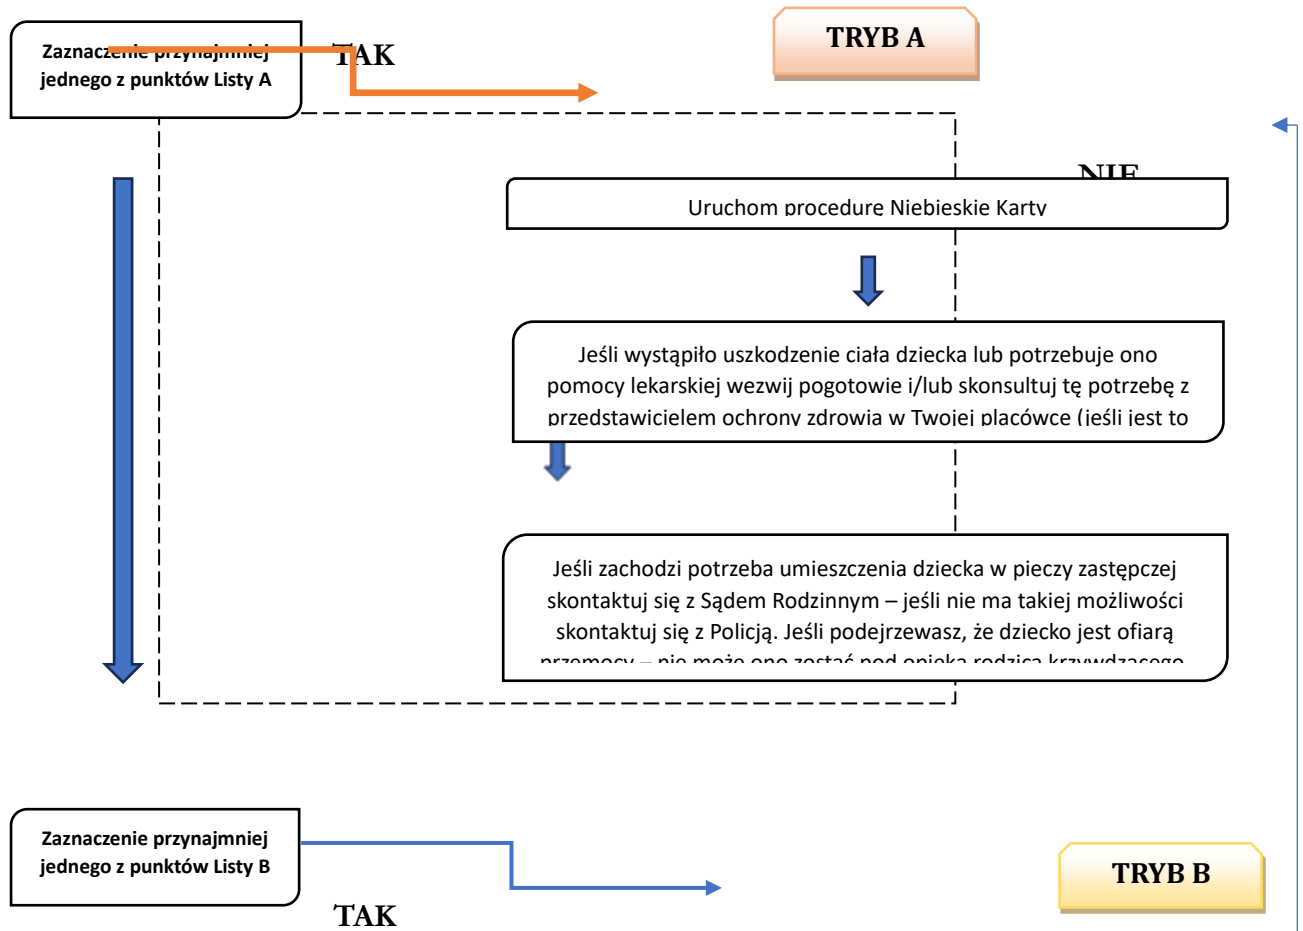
Zaznaczenie przynajmniej jednego z punktów Listy A

TAK

TRYB A

NIE

Uruchom procedurę Niebieskie Karty

Jeśli wystąpiło uszkodzenie ciała dziecka lub potrzebuje ono pomocy lekarskiej wezwij pogotowie i/lub skonsultuj tę potrzebę z przedstawicielem ochrony zdrowia w Twojej placówce (jeśli jest to

Jeśli zachodzi potrzeba umieszczenia dziecka w pieczy zastępczej skontaktuj się z Sądem Rodzinnym – jeśli nie ma takiej możliwości skontaktuj się z Policją. Jeśli podejrzewasz, że dziecko jest ofiarą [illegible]

Zaznaczenie przynajmniej jednego z punktów Listy B

TAK

TRYB B